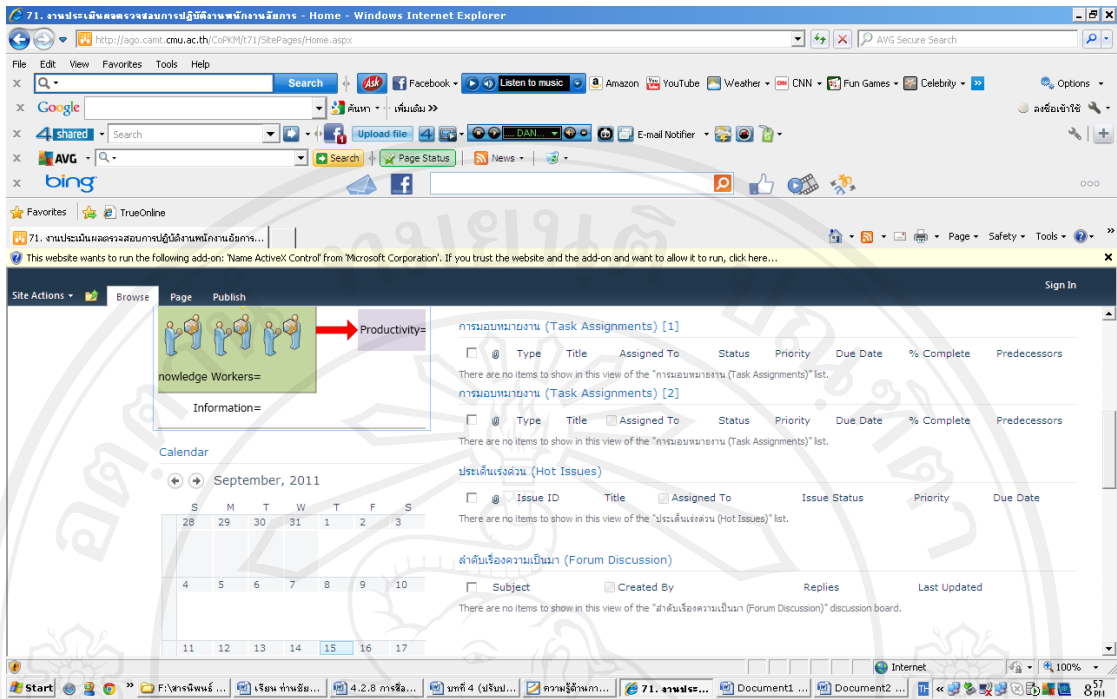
71. งานประเมินผลตรวจสอบการปฏิบัติงานพนักงานอัยการ - Home - Windows Internet Explorer

http://ago.camt.cmu.ac.th/CoPKM/t71/SitePages/Home.aspx

AVG Secure Search

File Edit View Favorites Tools Help

Search Facebook Listen to music Amazon YouTube Weather CNN Fun Games Celebrity Options

Google ค้นหา เพิ่มเติม >> ลงชื่อเข้าใช้

4shared Search Upload file DAN... E-mail Notifier

AVG Search Page Status News

bing

Favorites TrueOnline

71. งานประเมินผลตรวจสอบการปฏิบัติงานพนักงานอัยการ...

Page Safety Tools

This website wants to run the following add-on: 'Name ActiveX Control' from 'Microsoft Corporation'. If you trust the website and the add-on and want to allow it to run, click here...

Site Actions Browse Page Publish Sign In

Productivity=

nowledge Workers=

Information=

Calendar

September, 2011

| S | M | T | W | T | F | S |
|---|---|---|---|---|---|---|
| 28 | 29 | 30 | 31 | 1 | 2 | 3 |
| 4 | 5 | 6 | 7 | 8 | 9 | 10 |
| 11 | 12 | 13 | 14 | 15 | 16 | 17 |

การมอบหมายงาน (Task Assignments) [1]

Type Title Assigned To Status Priority Due Date % Complete Predecessors

There are no items to show in this view of the "การมอบหมายงาน (Task Assignments)" list.

การมอบหมายงาน (Task Assignments) [2]

Type Title Assigned To Status Priority Due Date % Complete Predecessors

There are no items to show in this view of the "การมอบหมายงาน (Task Assignments)" list.

ประเด็นเร่งด่วน (Hot Issues)

Issue ID Title Assigned To Issue Status Priority Due Date

There are no items to show in this view of the "ประเด็นเร่งด่วน (Hot Issues)" list.

ลำดับเรื่องความเป็นมา (Forum Discussion)

Subject Created By Replies Last Updated

There are no items to show in this view of the "ลำดับเรื่องความเป็นมา (Forum Discussion)" discussion board.

Internet 100%

Start F:\สารนิพนธ์ ... เรียน ท่านอัย... 4.2.8 การสือ... บทที่ 4 (ปรับป... ความรู้ด้านกา... 71. งานประเ... Document1 ... Document2 ... 8:57 PM